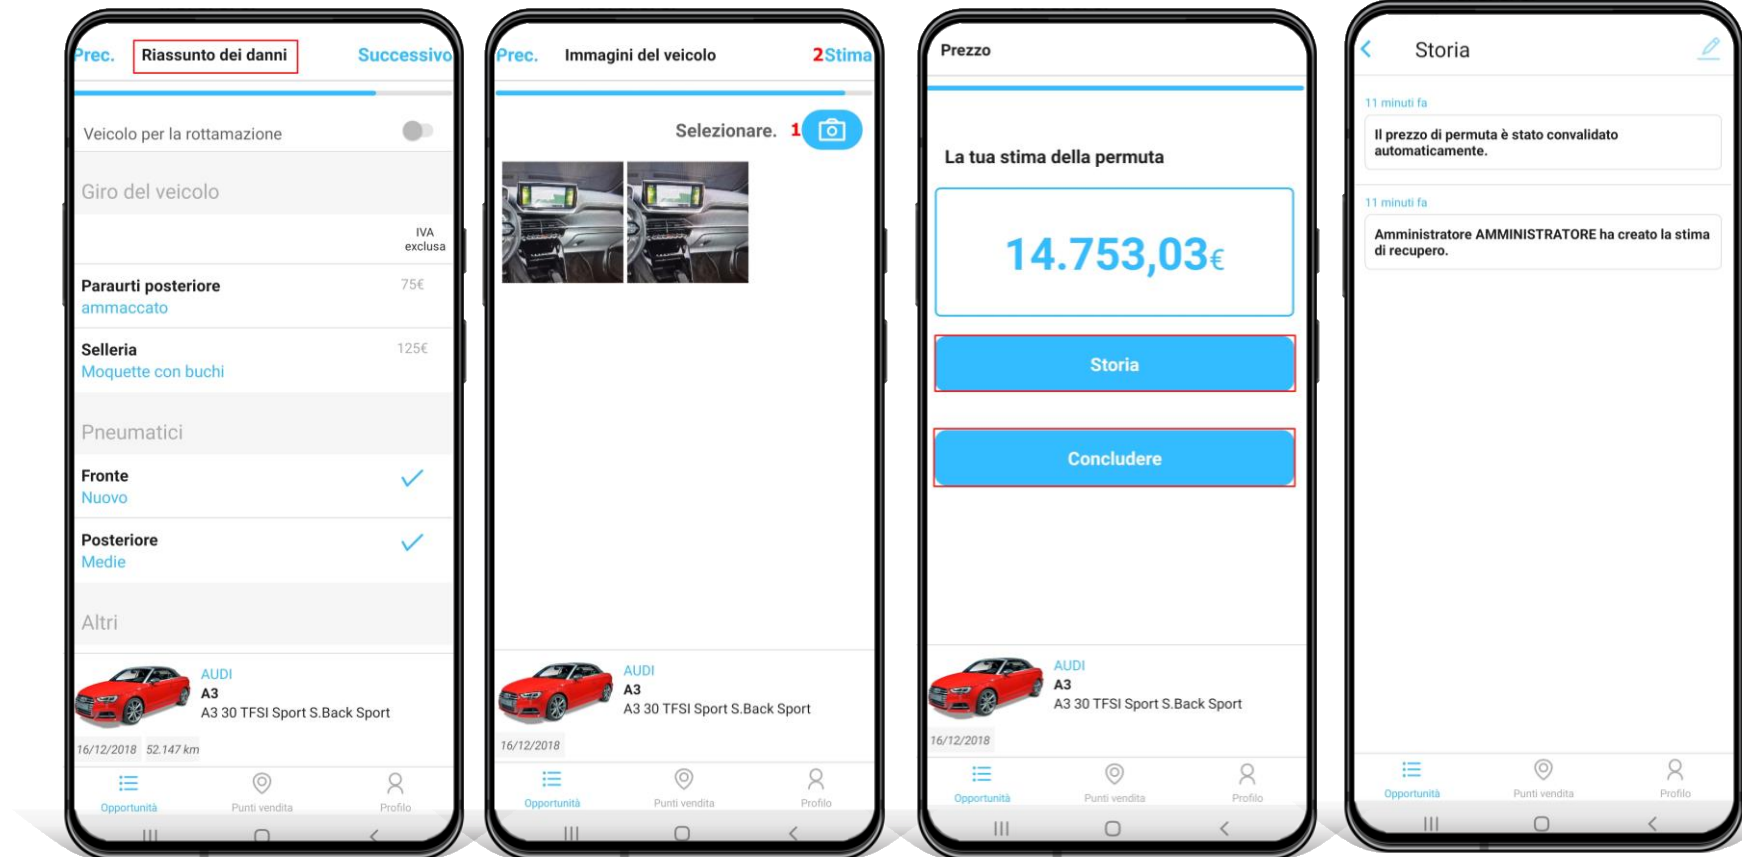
Prec. Riassunto dei danni Successivo

Veicolo per la rottamazione

Giro del veicolo

IVA exclusa

Paraurti posteriore 75€
ammaccato

Selleria 125€
Moquette con buchi

Pneumatici

Fronte
Nuovo

Posteriore
Medie

Altri

AUDI
A3
A3 30 TFSI Sport S.Back Sport

16/12/2018 52.147 km

Opportunità Punti vendita Profilo

Prec. Immagini del veicolo 2Stima

Selezionare. 1

AUDI
A3
A3 30 TFSI Sport S.Back Sport

16/12/2018

Opportunità Punti vendita Profilo

Prezzo

La tua stima della permuta

14.753,03€

Storia

Concludere

AUDI
A3
A3 30 TFSI Sport S.Back Sport

16/12/2018

Opportunità Punti vendita Profilo

Storia

11 minuti fa

Il prezzo di permuta è stato convalidato automaticamente.

11 minuti fa

Amministratore AMMINISTRATORE ha creato la stima di recupero.

Opportunità Punti vendita Profilo